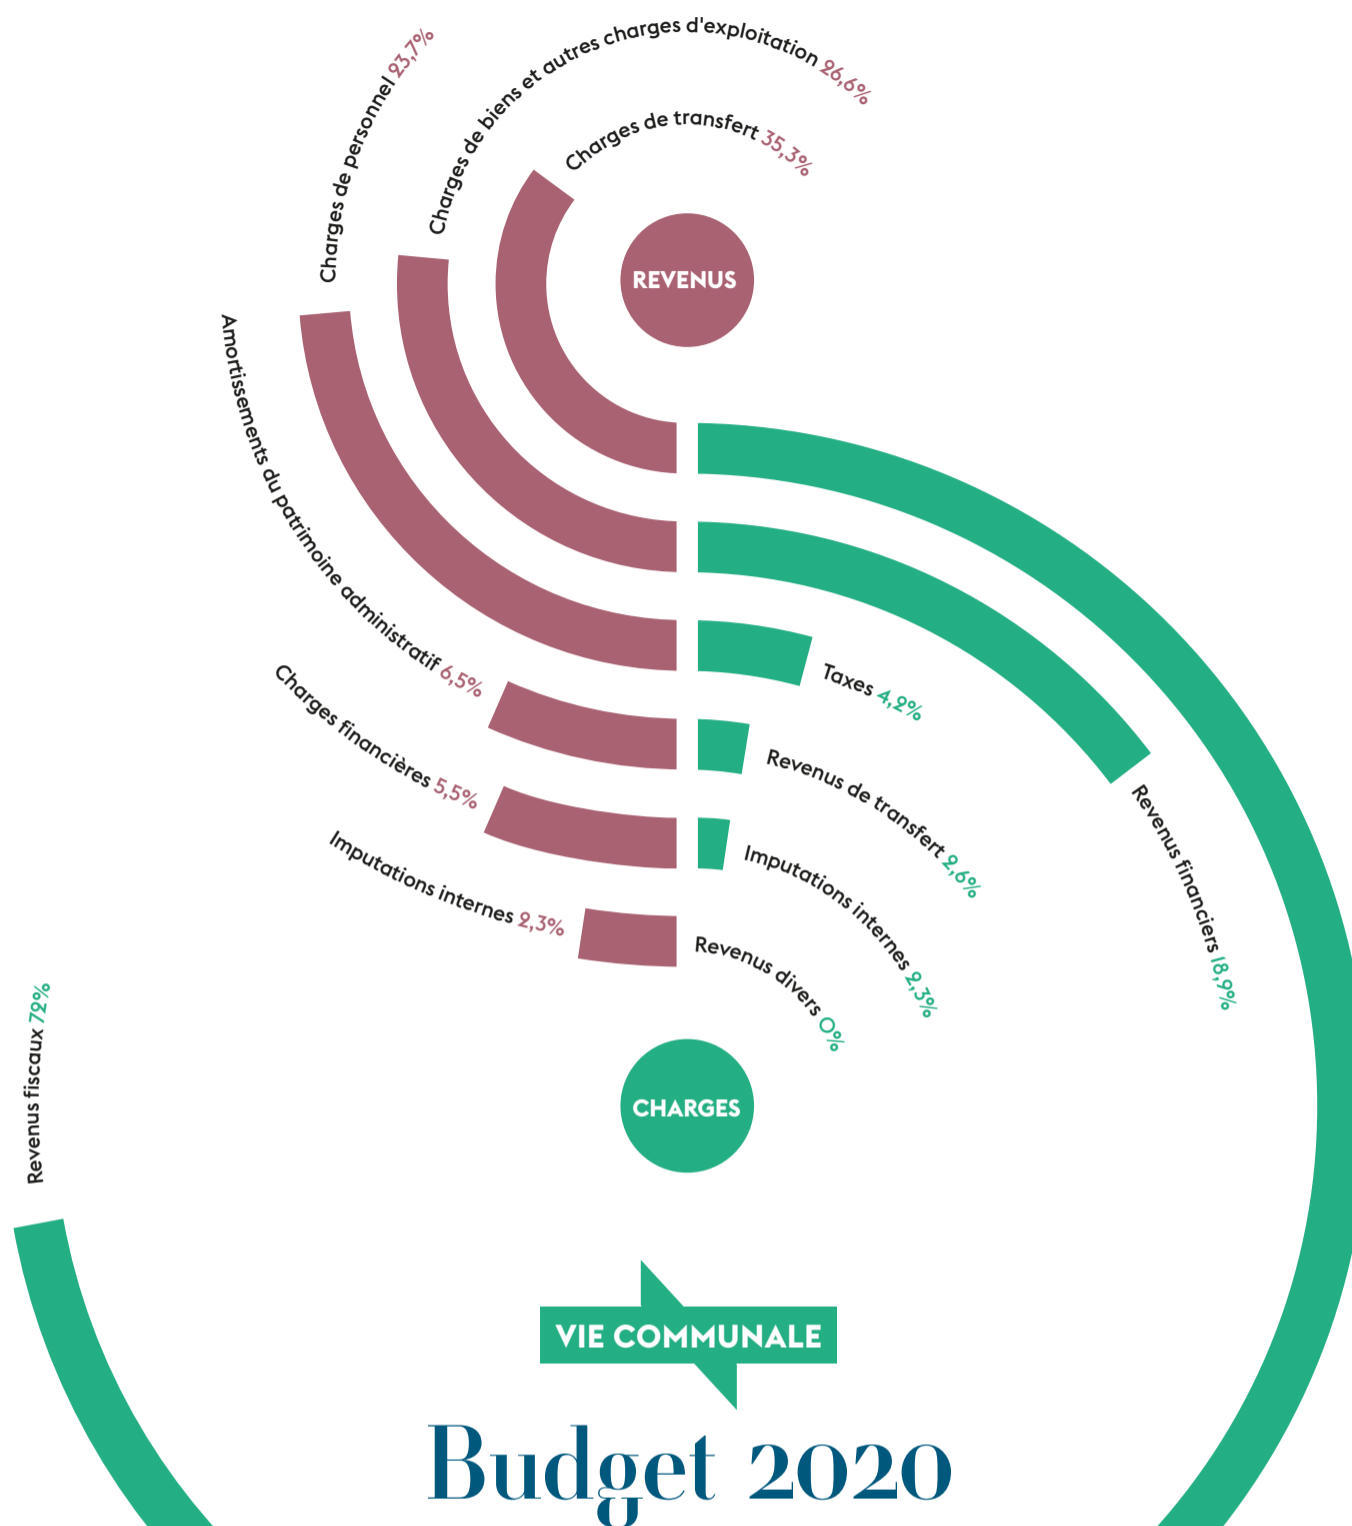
Charges de personnel 23,7%
Charges de biens et autres charges d'exploitation 26,6%
Charges de transfert 35,3%
REVENUS
Amortissements du patrimoine administratif 6,5%
Charges financières 5,5%
Imputations internes 2,3%
Taxes 4,2%
Revenus de transfert 2,6%
Imputations internes 2,3%
Revenus divers 0%
Revenus financiers 18,9%
CHARGES
Revenus fiscaux 72%
VIE COMMUNALE
Budget 2020